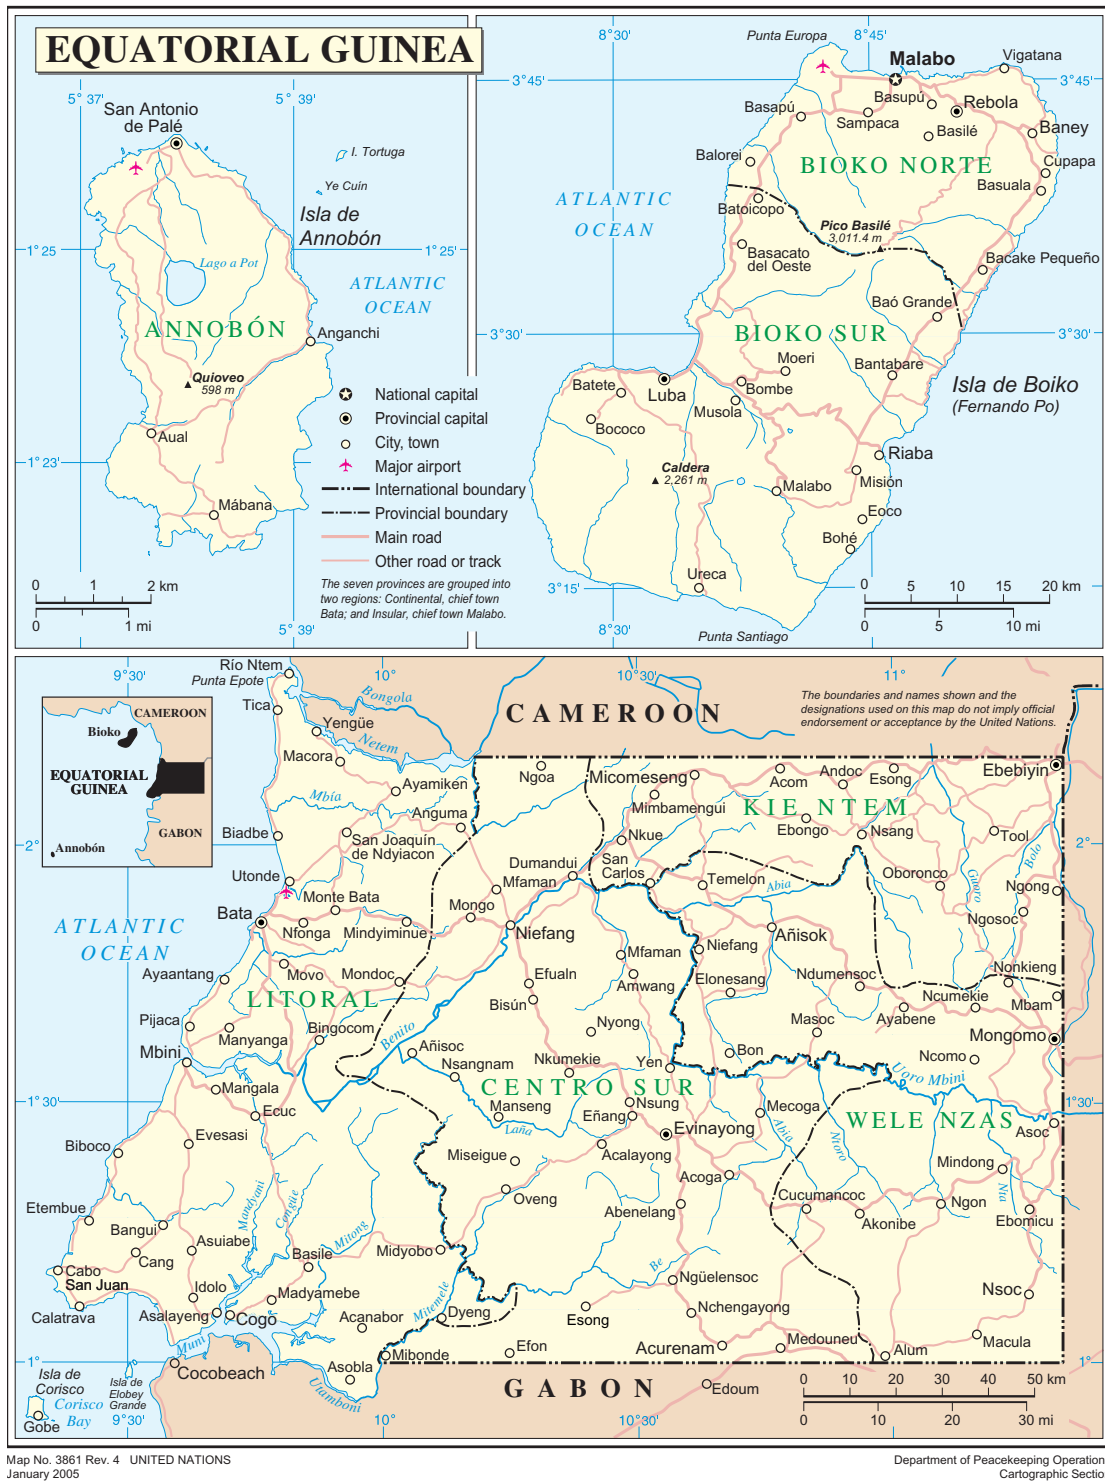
EQUATORIAL GUINEA

5° 37' 5° 39'
San Antonio de Palé
I. Tortuga
Ye Cuín
Isla de Annobón
1° 25' 1° 25'
Lago a Pot
ATLANTIC OCEAN
ANNOBÓN
Anganchi
Quioveo 598 m
Aual
1° 23'
Mábana
0 1 2 km
0 1 mi
5° 39'

National capital
Provincial capital
City, town
Major airport
International boundary
Provincial boundary
Main road
Other road or track
The seven provinces are grouped into two regions: Continental, chief town Bata; and Insular, chief town Malabo.

8°30' Punta Europa 8°45'
Malabo
Vigatana
3°45' 3°45'
Basupú
Rebola
Basapú
Sampaca
Basilé
Baney
Balorei
BIOKO NORTE
Cupapa
Basuala
ATLANTIC OCEAN
Batoicopo
Pico Basilé 3,011.4 m
Basacato del Oeste
Bacake Pequeño
Baó Grande
3°30' 3°30'
BIOKO SUR
Moeri
Bantabare
Batete
Luba
Bombe
Isla de Boiko (Fernando Po)
Musola
Bococo
Riaba
Caldera 2,261 m
Misión
Malabo
Eoco
Bohé
Ureca
3°15'
0 5 10 15 20 km
0 5 10 mi
8°30'
Punta Santiago

9°30' Río Ntem 10° 10°30' 11°
Punta Epote
Tica
Bongola
CAMEROON
The boundaries and names shown and the designations used on this map do not imply official endorsement or acceptance by the United Nations.
Yengüe
Netem
Macora
CAMEROON
Bioko
EQUATORIAL GUINEA
GABON
Annobón
Ngoa
Micomeseng
Acom
Andoc
Esong
Ebebiyin
Ayamiken
Mbía
Anguma
Mimbamengui
Nkue
KIE NTEM
Ebongo
Nsang
Tool
Biadbe
San Joaquín de Ndyiacon
2° 2°
Dumandui
Mfaman
San Carlos
Temelon
Abia
Oboronco
Bolo
Utonde
Monte Bata
Mongo
Ngong
Ngosoc
Bata
ATLANTIC OCEAN
Nfonga
Mindyiminue
Niefang
Niefang
Añisok
Mfaman
Movo
Mondoc
Efualn
Elonesang
Ndumensoc
Nonkieng
Ayaantang
Amwang
Ncumekie
Mbam
LITORAL
Bisún
Pijaca
Bingocom
Nyong
Masoc
Ayabene
Mongomo
Manyanga
Benito
Mbini
Añisoc
Bon
Ncomo
Nsangnam
Nkumekie
Yen
Uoro Mbini
Mangala
CENTRO SUR
1°30' 1°30'
Ecuc
Manseng
Nsung
Mecoga
WELE NZAS
Laña
Eñang
Evinayong
Asoc
Biboco
Evesasi
Miseigue
Acalayong
Abia
Ntoro
Mindong
Acoga
Etembue
Oveng
Cucumancoc
Nia
Abenelang
Ngon
Akonibe
Ebomicu
Bangui
Mandyani
Congüe
Mitong
Asuiabe
Cang
Basile
Midyobo
Cabo San Juan
Be
Ngüelensoc
Nsoc
Idolo
Madyamebe
Mitemele
Calatrava
Asalayeng
Cogo
Acanabor
Dyeng
Nchengayong
Esong
Macula
Muni
Medouneu
1° 1°
Efon
Acurenam
Alum
Mibonde
Isla de Corisco
Cocobeach
Asobla
Isla de Elobey Grande
GABON
Edoum
Corisco Bay
Utamboni
0 10 20 30 40 50 km
0 10 20 30 mi
Gobe
9°30' 10° 10°30'

Map No. 3861 Rev. 4 UNITED NATIONS
January 2005
Department of Peacekeeping Operation
Cartographic Sectio